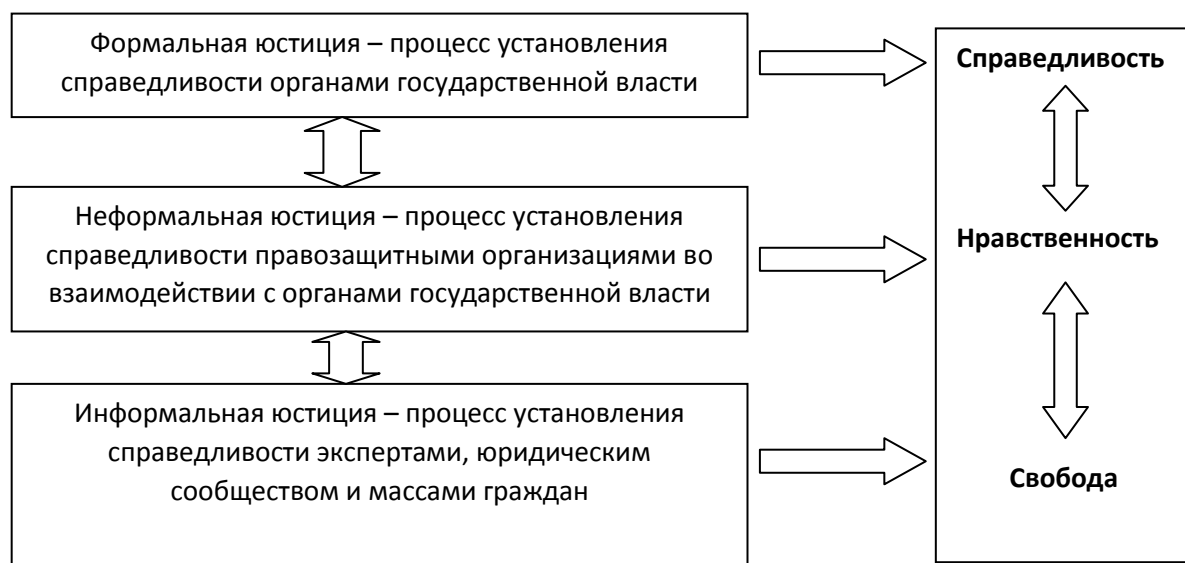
Формальная юстиция – процесс установления справедливости органами государственной власти

Неформальная юстиция – процесс установления справедливости правозащитными организациями во взаимодействии с органами государственной власти

Информальная юстиция – процесс установления справедливости экспертами, юридическим сообществом и массами граждан

Справедливость

Нравственность

Свобода